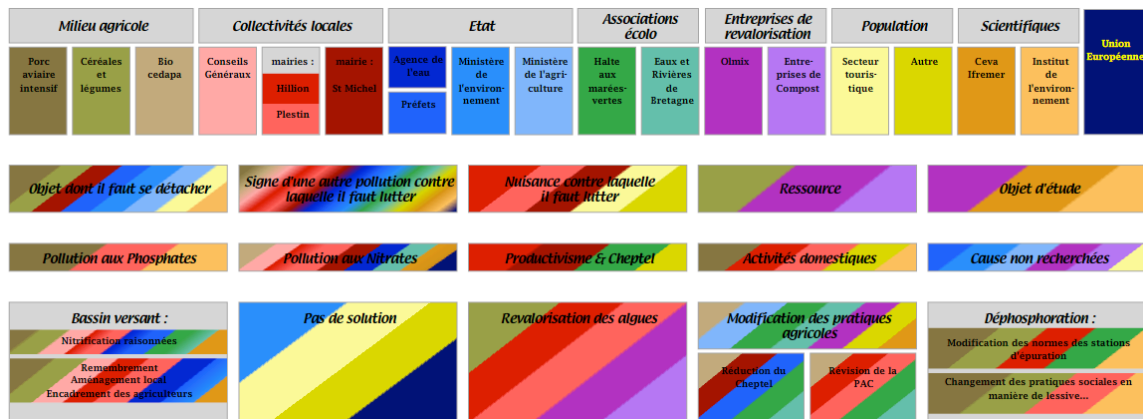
Milieu agricole

Porc aviaire intensif

Céréales et légumes

Bio cedapa

Collectivités locales

Conseils Généraux

mairies :

Hillion

Plestin

mairie : St Michel

Etat

Agence de l'eau

Préfets

Ministère de l'environnement

Ministère de l'agriculture

Associations écolo

Halte aux marées-vertes

Eaux et Rivières de Bretagne

Entreprises de revalorisation

Olmix

Entreprises de Compost

Population

Secteur touristique

Autre

Scientifiques

Ceva Ifremer

Institut de l'environnement

Union Européenne

Objet dont il faut se détacher

Signe d'une autre pollution contre laquelle il faut lutter

Nuisance contre laquelle il faut lutter

Ressource

Objet d'étude

Pollution aux Phosphates

Pollution aux Nitrates

Productivisme & Cheptel

Activités domestiques

Cause non recherchées

Bassin versant :

Nitrification raisonnées

Remembrement Aménagement local Encadrement des agriculteurs

Pas de solution

Revalorisation des algues

Modification des pratiques agricoles

Réduction du Cheptel

Révision de la PAC

Déphosphoration :

Modification des normes des stations d'épuration

Changement des pratiques sociales en manière de lessive...